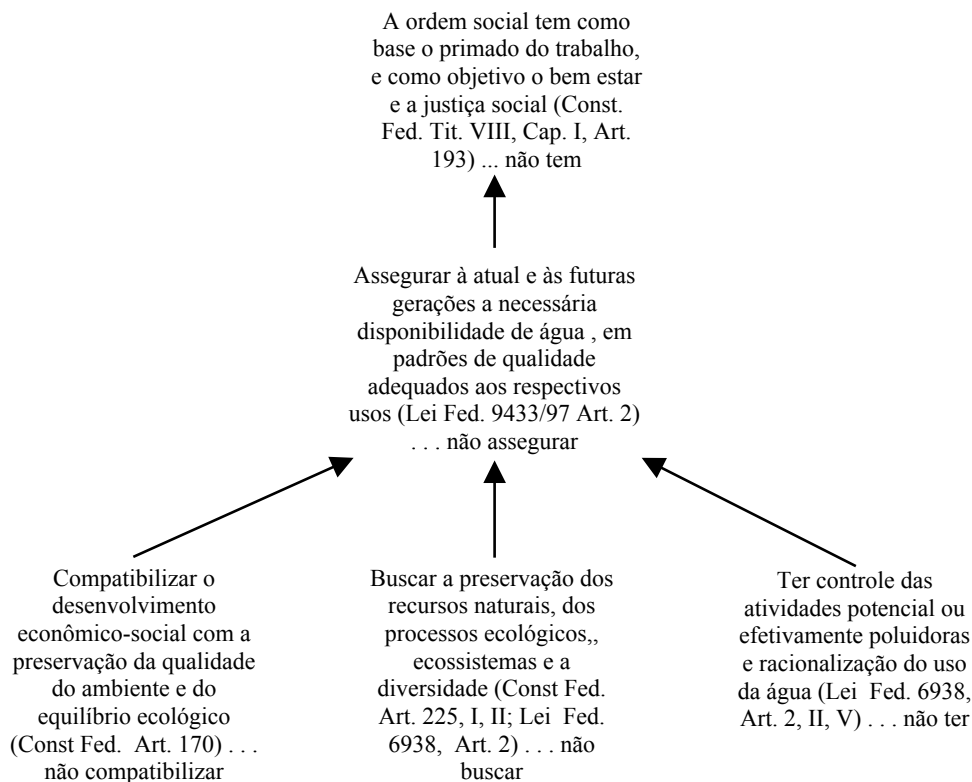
A ordem social tem como base o primado do trabalho, e como objetivo o bem estar e a justiça social (Const. Fed. Tit. VIII, Cap. I, Art. 193) ... não tem

Assegurar à atual e às futuras gerações a necessária disponibilidade de água , em padrões de qualidade adequados aos respectivos usos (Lei Fed. 9433/97 Art. 2) . . . não assegurar

Compatibilizar o desenvolvimento econômico-social com a preservação da qualidade do ambiente e do equilíbrio ecológico (Const Fed. Art. 170) . . . não compatibilizar

Buscar a preservação dos recursos naturais, dos processos ecológicos,, ecossistemas e a diversidade (Const Fed. Art. 225, I, II; Lei Fed. 6938, Art. 2) . . . não buscar

Ter controle das atividades potencial ou efetivamente poluidoras e racionalização do uso da água (Lei Fed. 6938, Art. 2, II, V) . . . não ter